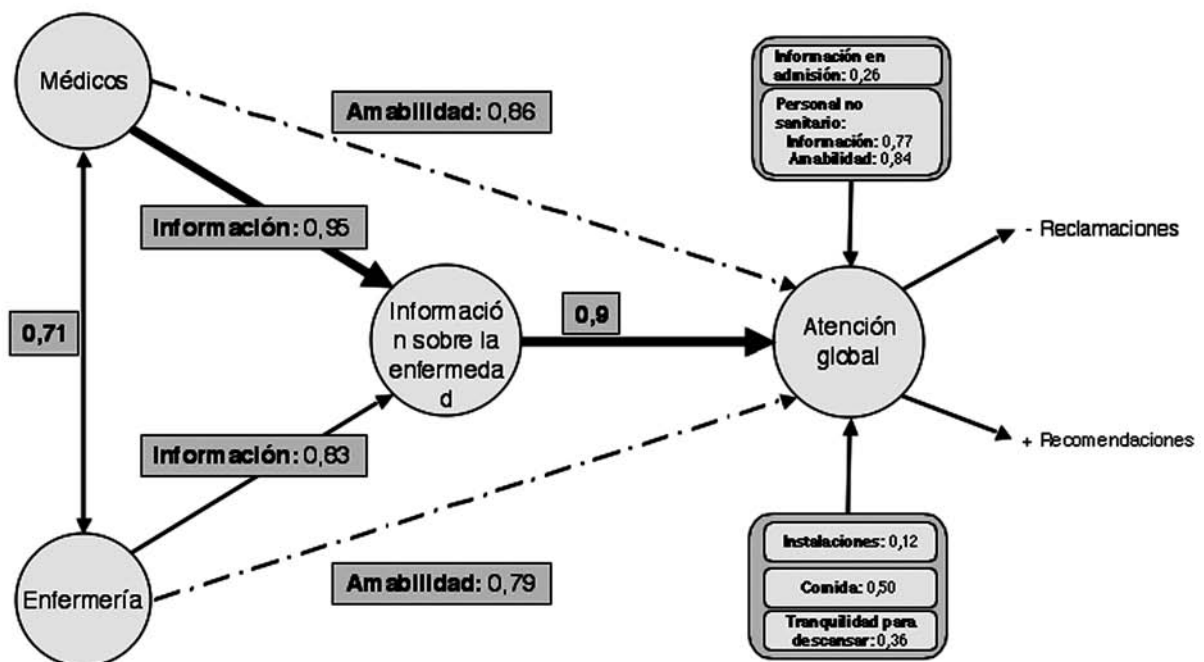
Médicos

Amabilidad: 0,86

Información en admisión: 0,26

Personal no sanitario:
Información: 0,77
Amabilidad: 0,84

Información: 0,95

- Reclamaciones

0,71

Información sobre la enfermedad

0,9

Atención global

+ Recomendaciones

Información: 0,83

Instalaciones: 0,12

Comida: 0,50

Tranquilidad para descansar: 0,36

Enfermería

Amabilidad: 0,79